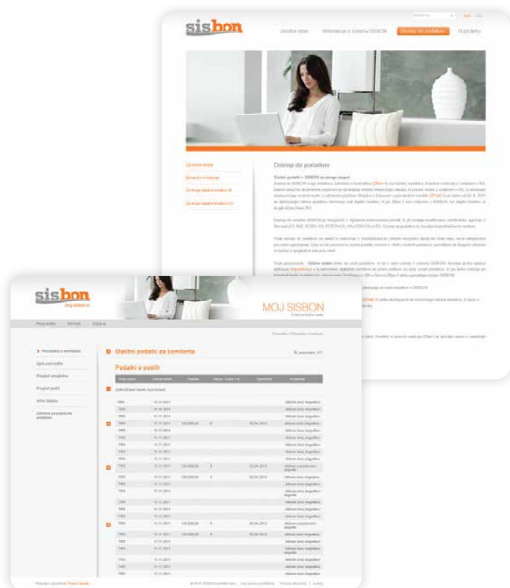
sisbon

Uvodna stran | Informacije o sistemu SISBON | Dostop do podatkov | Pogosta vprašanja

Uvodna stran

Dostop do podatkov

sisbon

MOJ SISBON

Pregledno | Pomoč | Odjava

Lastni podatki za komitenta

Podatki v poslih